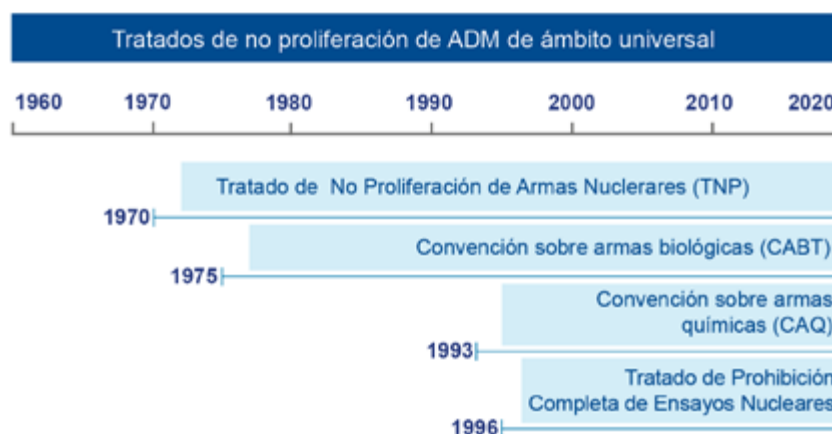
Tratados de no proliferación de ADM de ámbito universal

1960 1970 1980 1990 2000 2010 2020

Tratado de No Proliferación de Armas Nuclerares (TNP)
1970

Convención sobre armas biológicas (CABT)
1975

Convención sobre armas químicas (CAQ)
1993

Tratado de Prohibición Completa de Ensayos Nucleares
1996